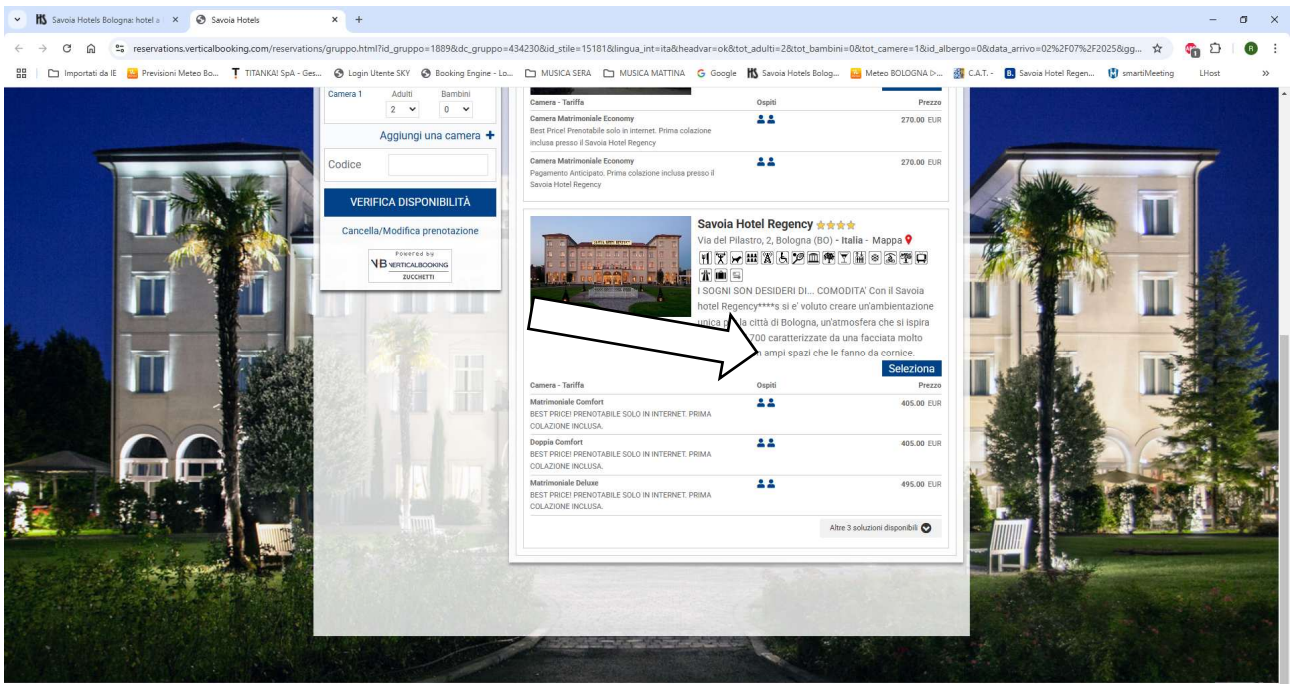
Savoia Hotels Bologna: hotel a ×
Savoia Hotels ×
+

reservations.verticalbooking.com/reservations/gruppo.html?id_gruppo=1889&dc_gruppo=434230&id_stile=15181&lingua_int=ita&headvar=ok&tot_adulti=2&tot_bambini=0&tot_camere=1&id_albergo=0&data_arrivo=02%2F07%2F2025&gg...

Importati da IE | Previsioni Meteo Bo... | TITANKA! SpA - Ges... | Login Utente SKY | Booking Engine - Lo... | MUSICA SERA | MUSICA MATTINA | Google | Savoia Hotels Bolog... | Meteo BOLOGNA ▷... | C.A.T. - | Savoia Hotel Regen... | smartiMeeting | LHost

Camera 1 | Adulti 2 | Bambini 0

Aggiungi una camera +

Codice

VERIFICA DISPONIBILITÀ

Cancella/Modifica prenotazione

Powered by
VB VERTICALBOOKING
ZUCCHETTI

| Camera - Tariffa | Ospiti | Prezzo |
|---|---|---|
| Camera Matrimoniale Economy Best Price! Prenotabile solo in internet. Prima colazione inclusa presso il Savoia Hotel Regency | | 270.00 EUR |
| Camera Matrimoniale Economy Pagamento Anticipato. Prima colazione inclusa presso il Savoia Hotel Regency | | 270.00 EUR |

Savoia Hotel Regency
Via del Pilastro, 2, Bologna (BO) - Italia - Mappa

I SOGNI SON DESIDERI DI... COMODITA' Con il Savoia hotel Regency****s si e' voluto creare un'ambientazione unica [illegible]a città di Bologna, un'atmosfera che si ispira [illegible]700 caratterizzate da una facciata molto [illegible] ampi spazi che le fanno da cornice.

Seleziona

| Camera - Tariffa | Ospiti | Prezzo |
|---|---|---|
| Matrimoniale Comfort BEST PRICE! PRENOTABILE SOLO IN INTERNET. PRIMA COLAZIONE INCLUSA. | | 405.00 EUR |
| Doppia Comfort BEST PRICE! PRENOTABILE SOLO IN INTERNET. PRIMA COLAZIONE INCLUSA. | | 405.00 EUR |
| Matrimoniale Deluxe BEST PRICE! PRENOTABILE SOLO IN INTERNET. PRIMA COLAZIONE INCLUSA. | | 495.00 EUR |

Altre 3 soluzioni disponibili